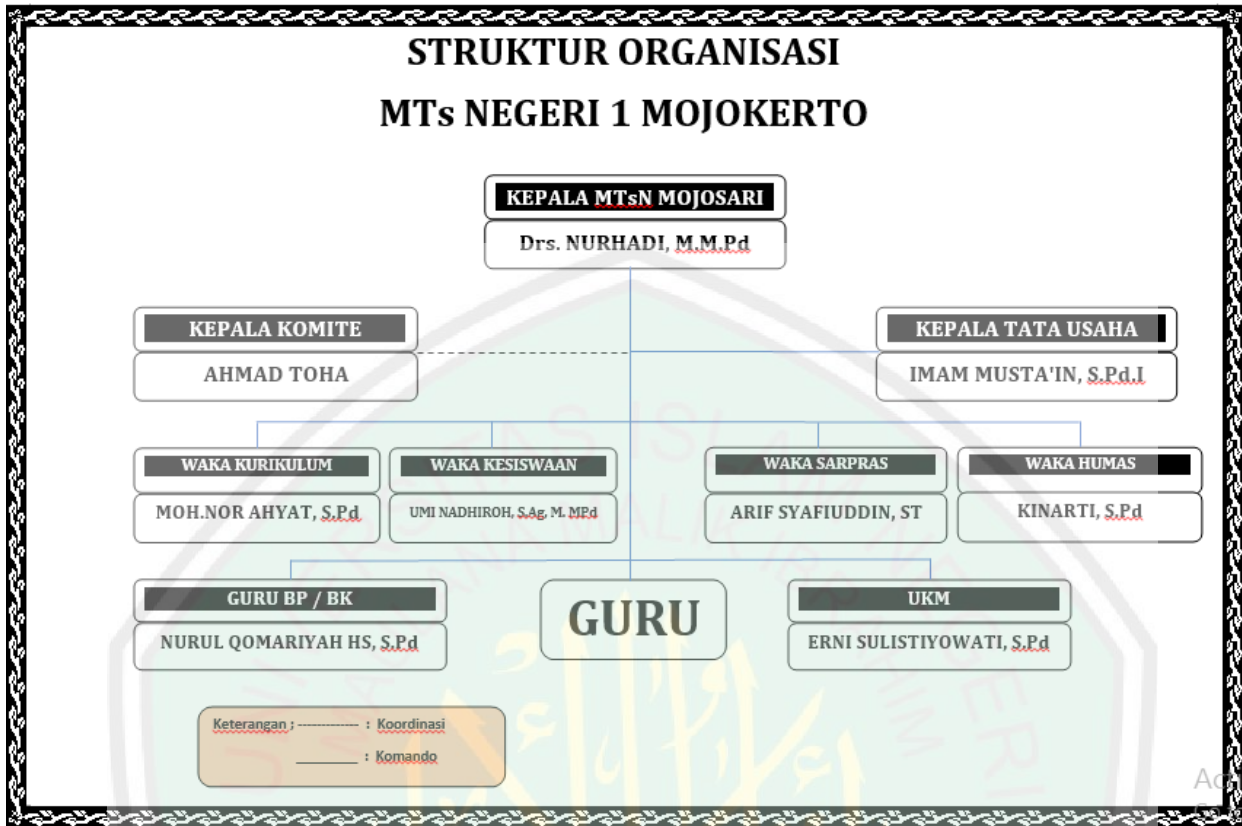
STRUKTUR ORGANISASI

MTs NEGERI 1 MOJOKERTO

KEPALA MTsN MOJOSARI

Drs. NURHADI, M.M.Pd

KEPALA KOMITE

AHMAD TOHA

KEPALA TATA USAHA

IMAM MUSTA'IN, S.Pd.I

WAKA KURIKULUM

MOH.NOR AHYAT, S.Pd

WAKA KESISWAAN

UMI NADHIROH, S.Ag, M. MPd

WAKA SARPRAS

ARIF SYAFIUDDIN, ST

WAKA HUMAS

KINARTI, S.Pd

GURU BP / BK

NURUL QOMARIYAH HS, S.Pd

GURU

UKM

ERNI SULISTIYOWATI, S.Pd

Keterangan ; ------------ : Koordinasi

________ : Komando

Ac